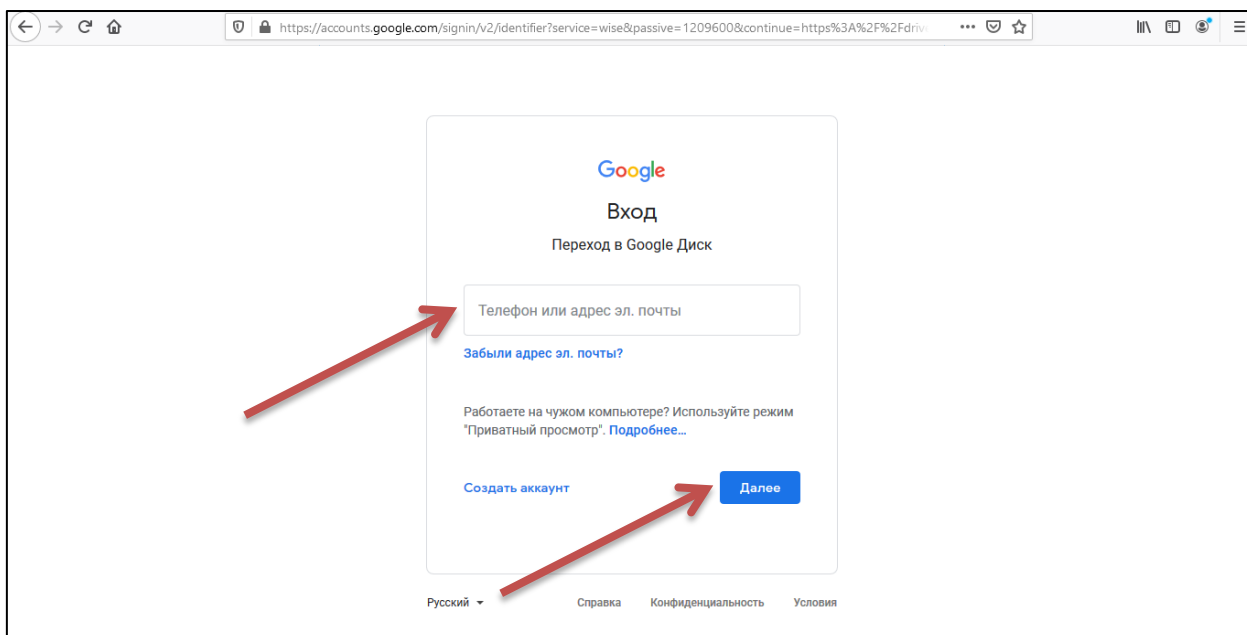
https://accounts.google.com/signin/v2/identifier?service=wise&passive=1209600&continue=https%3A%2F%2Fdriv

Google

Вход

Переход в Google Диск

Телефон или адрес эл. почты

Забыли адрес эл. почты?

Работаете на чужом компьютере? Используйте режим "Приватный просмотр". Подробнее...

Создать аккаунт

Далее

Русский

Справка

Конфиденциальность

Условия